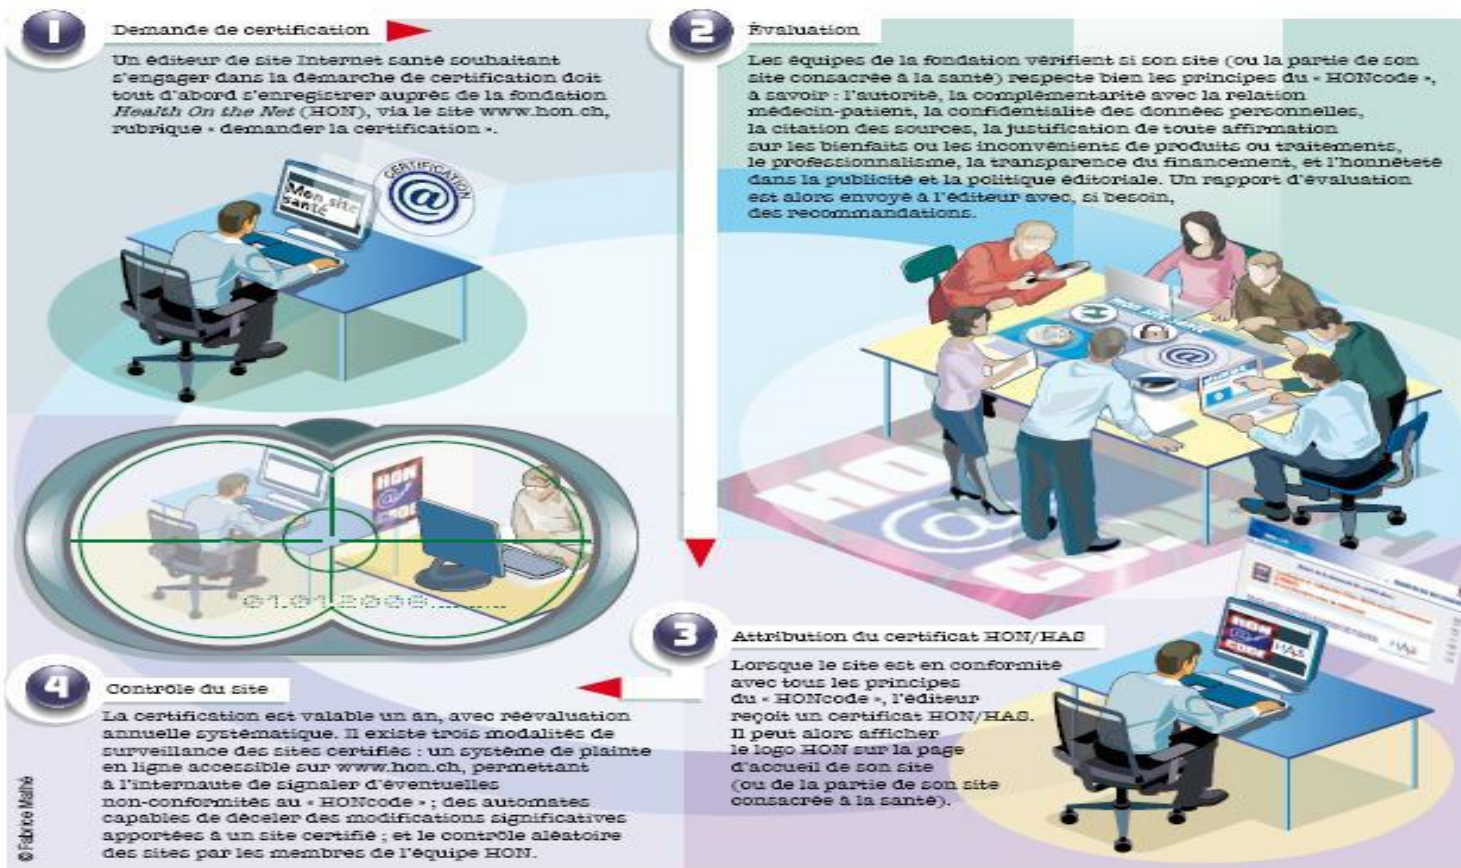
1

Demande de certification

Un éditeur de site Internet santé souhaitant s'engager dans la démarche de certification doit tout d'abord s'enregistrer auprès de la fondation *Health On the Net* (HON), via le site www.hon.ch, rubrique « demander la certification ».

Mon site santé

CERTIFICATION

2

Évaluation

Les équipes de la fondation vérifient si son site (ou la partie de son site consacrée à la santé) respecte bien les principes du « HONcode », à savoir : l'autorité, la complémentarité avec la relation médecin-patient, la confidentialité des données personnelles, la citation des sources, la justification de toute affirmation sur les bienfaits ou les inconvénients de produits ou traitements, le professionnalisme, la transparence du financement, et l'honnêteté dans la publicité et la politique éditoriale. Un rapport d'évaluation est alors envoyé à l'éditeur avec, si besoin, des recommandations.

HON

01.01.2006

3

Attribution du certificat HON/HAS

Lorsque le site est en conformité avec tous les principes du « HONcode », l'éditeur reçoit un certificat HON/HAS. Il peut alors afficher le logo HON sur la page d'accueil de son site (ou de la partie de son site consacrée à la santé).

HON CODE HAS

4

Contrôle du site

La certification est valable un an, avec réévaluation annuelle systématique. Il existe trois modalités de surveillance des sites certifiés : un système de plainte en ligne accessible sur www.hon.ch, permettant à l'internaute de signaler d'éventuelles non-conformités au « HONcode » ; des automates capables de déceler des modifications significatives apportées à un site certifié ; et le contrôle aléatoire des sites par les membres de l'équipe HON.

© Fabrice Mathé